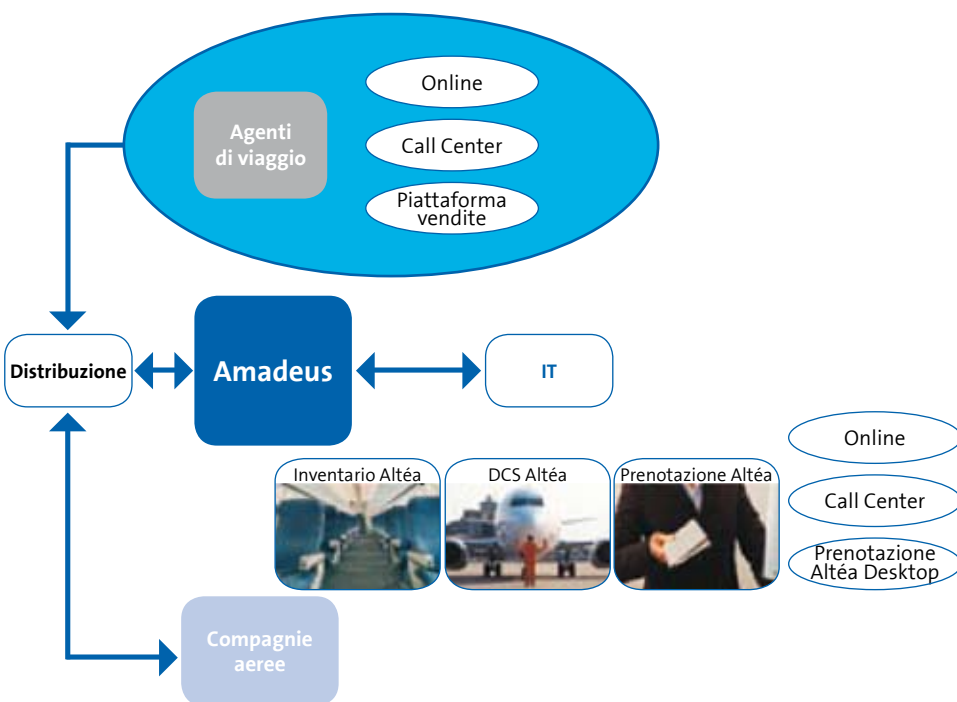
Agenti di viaggio

Online

Call Center

Piattaforma vendite

Distribuzione

Amadeus

IT

Online

Inventario Altéa

DCS Altéa

Prenotazione Altéa

Call Center

Prenotazione Altéa Desktop

Compagnie aeree